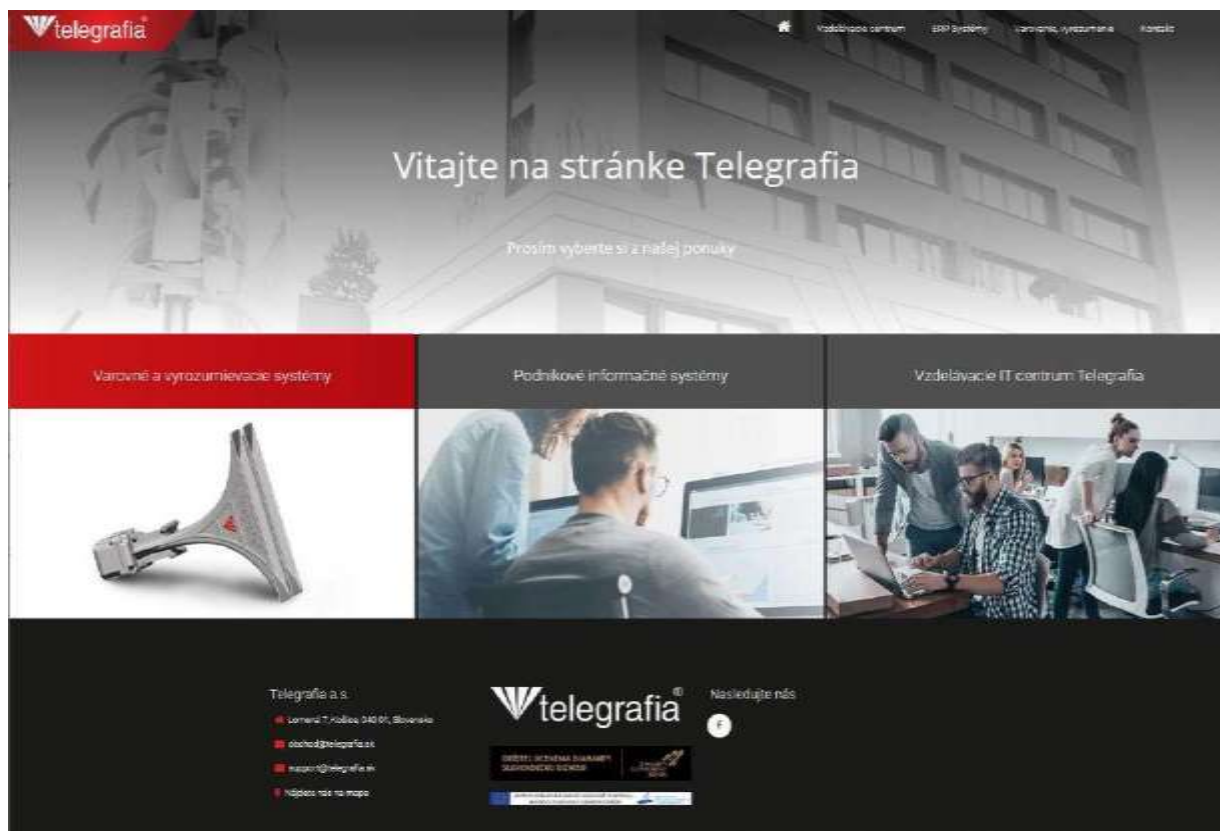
telegrafia

Vzdelávacie centrum ERP Systémy Varovanie, vyrozumenie Kontakt

Vitajte na stránke Telegrafia

Prosím vyberte si z našej ponuky

Varovné a vyrozumievacie systémy

Podnikové informačné systémy

Vzdelávacie IT centrum Telegrafia

Telegrafia a.s.

Lomená 7, Košice 040 01, Slovensko

obchod@telegrafia.sk

support@telegrafia.sk

Nájdete nás na mape

telegrafia

Nasledujte nás

f

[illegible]

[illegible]